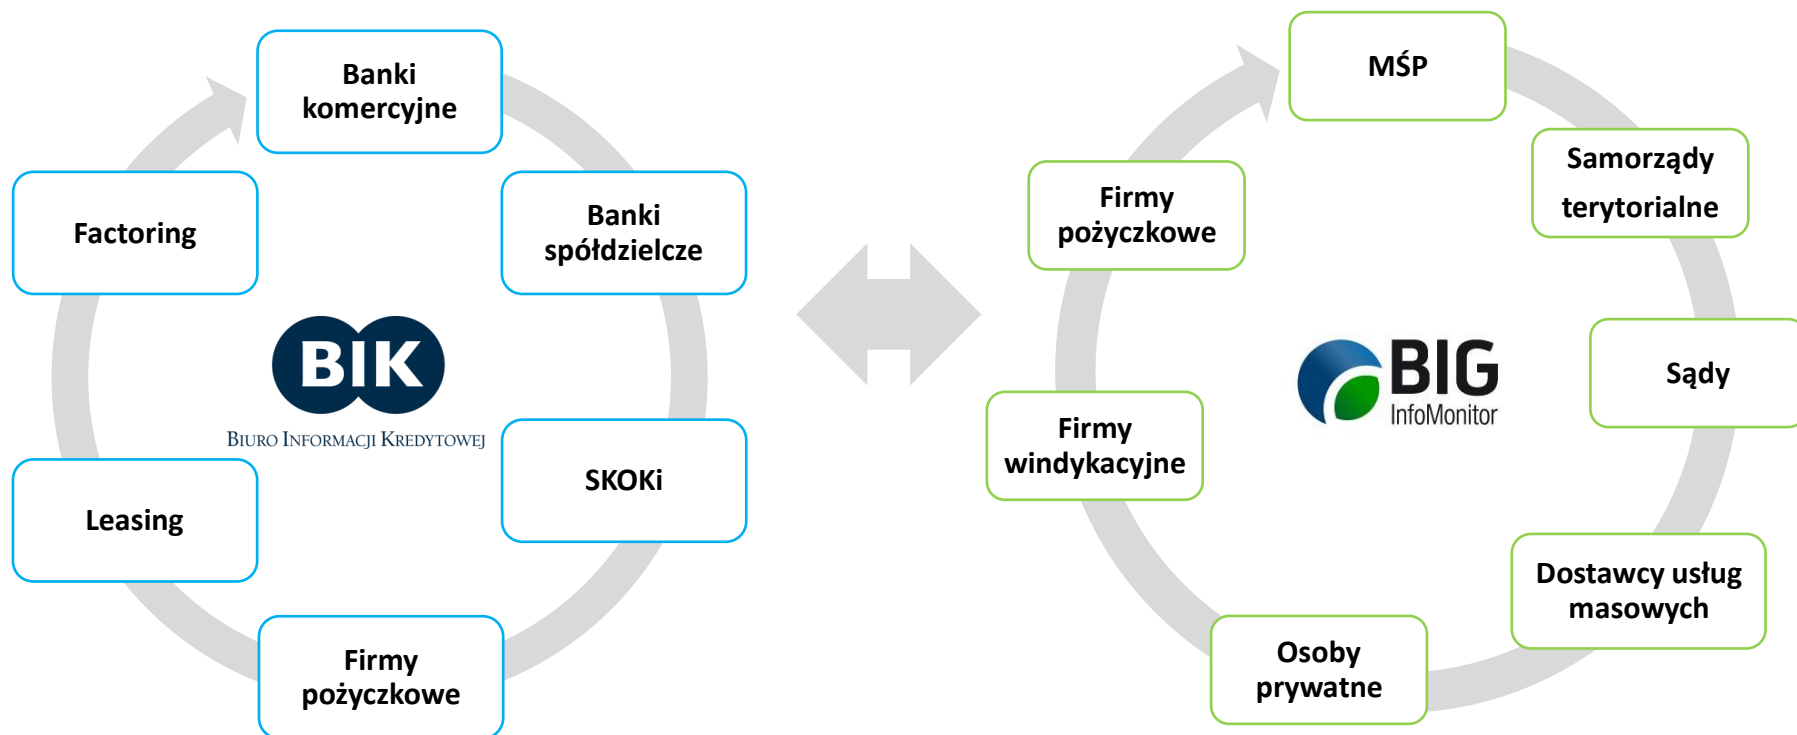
Banki komercyjne

Banki spółdzielcze

SKOKi

Firmy pożyczkowe

Leasing

Factoring

BIK

Biuro Informacji Kredytowej

MŚP

Samorządy terytorialne

Sądy

Dostawcy usług masowych

Osoby prywatne

Firmy windykacyjne

Firmy pożyczkowe

BIG InfoMonitor